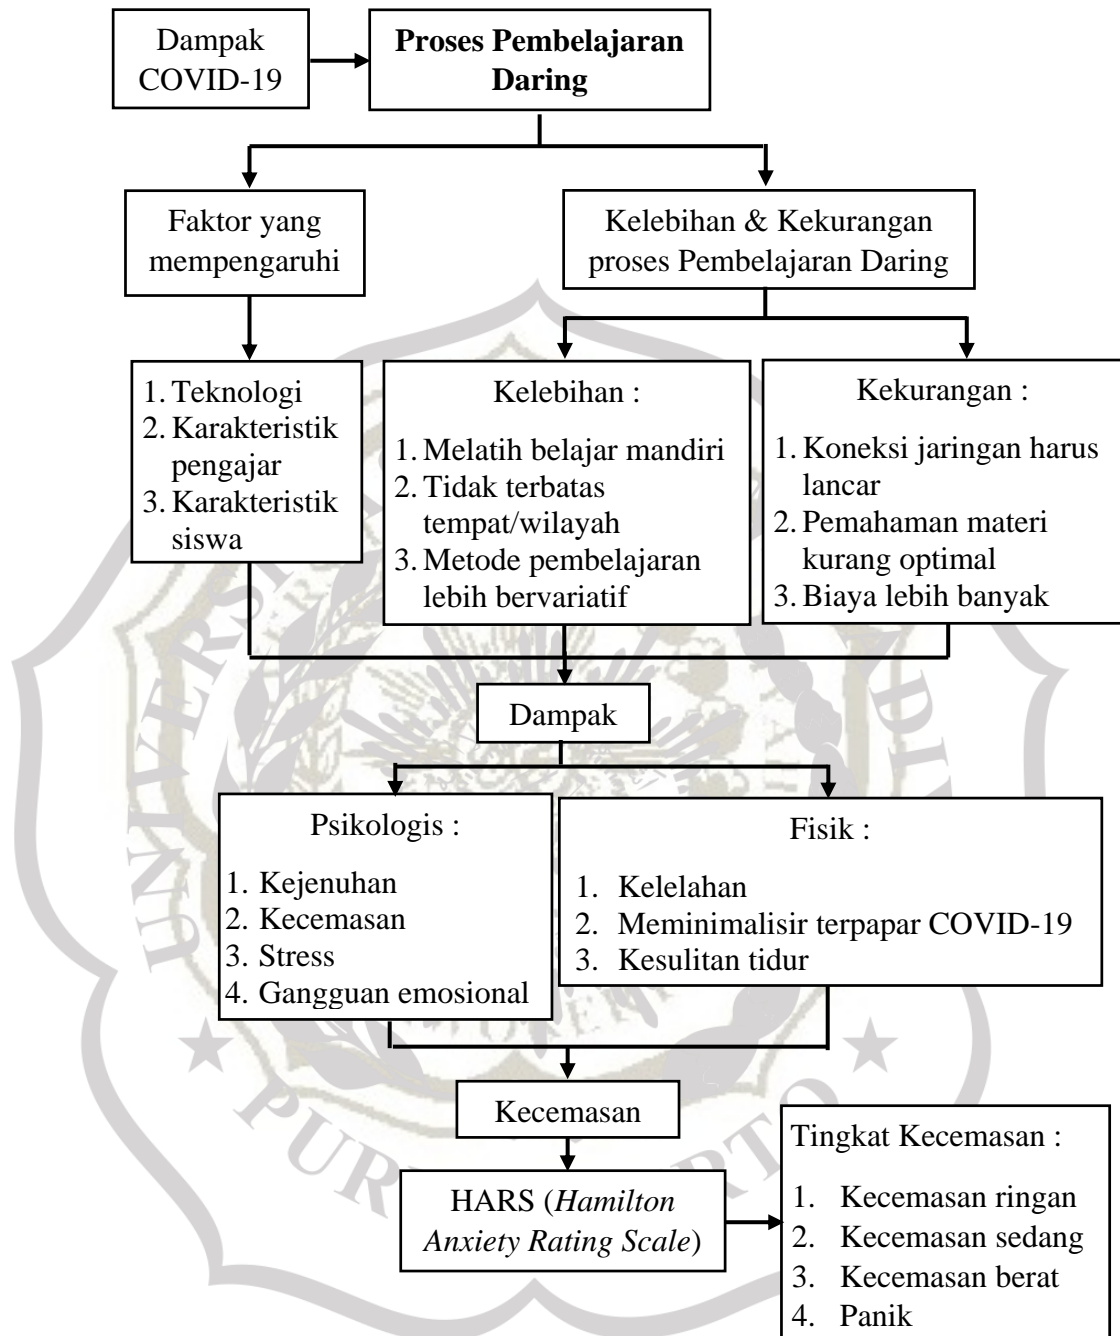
Dampak COVID-19

**Proses Pembelajaran Daring**

Faktor yang mempengaruhi

Kelebihan & Kekurangan proses Pembelajaran Daring

1. Teknologi
2. Karakteristik pengajar
3. Karakteristik siswa

Kelebihan :

1. Melatih belajar mandiri
2. Tidak terbatas tempat/wilayah
3. Metode pembelajaran lebih bervariatif

Kekurangan :

1. Koneksi jaringan harus lancar
2. Pemahaman materi kurang optimal
3. Biaya lebih banyak

Dampak

Psikologis :

1. Kejenuhan
2. Kecemasan
3. Stress
4. Gangguan emosional

Fisik :

1. Kelelahan
2. Meminimalisir terpapar COVID-19
3. Kesulitan tidur

Kecemasan

HARS (*Hamilton Anxiety Rating Scale*)

Tingkat Kecemasan :

1. Kecemasan ringan
2. Kecemasan sedang
3. Kecemasan berat
4. Panik